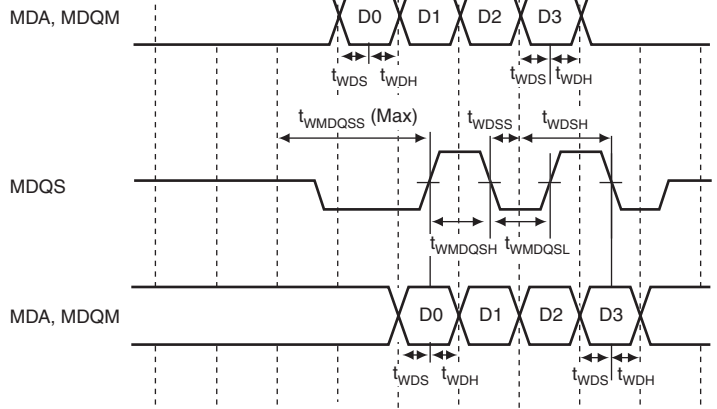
MDA, MDQM

D0

D1

D2

D3

$t_{WDS}$ $t_{WDH}$

$t_{WDS}$ $t_{WDH}$

$t_{WMDQSS}$ (Max)

$t_{WDSS}$

$t_{WDSH}$

MDQS

$t_{WMDQSH}$ $t_{WMDQSL}$

MDA, MDQM

D0

D1

D2

D3

$t_{WDS}$ $t_{WDH}$

$t_{WDS}$ $t_{WDH}$